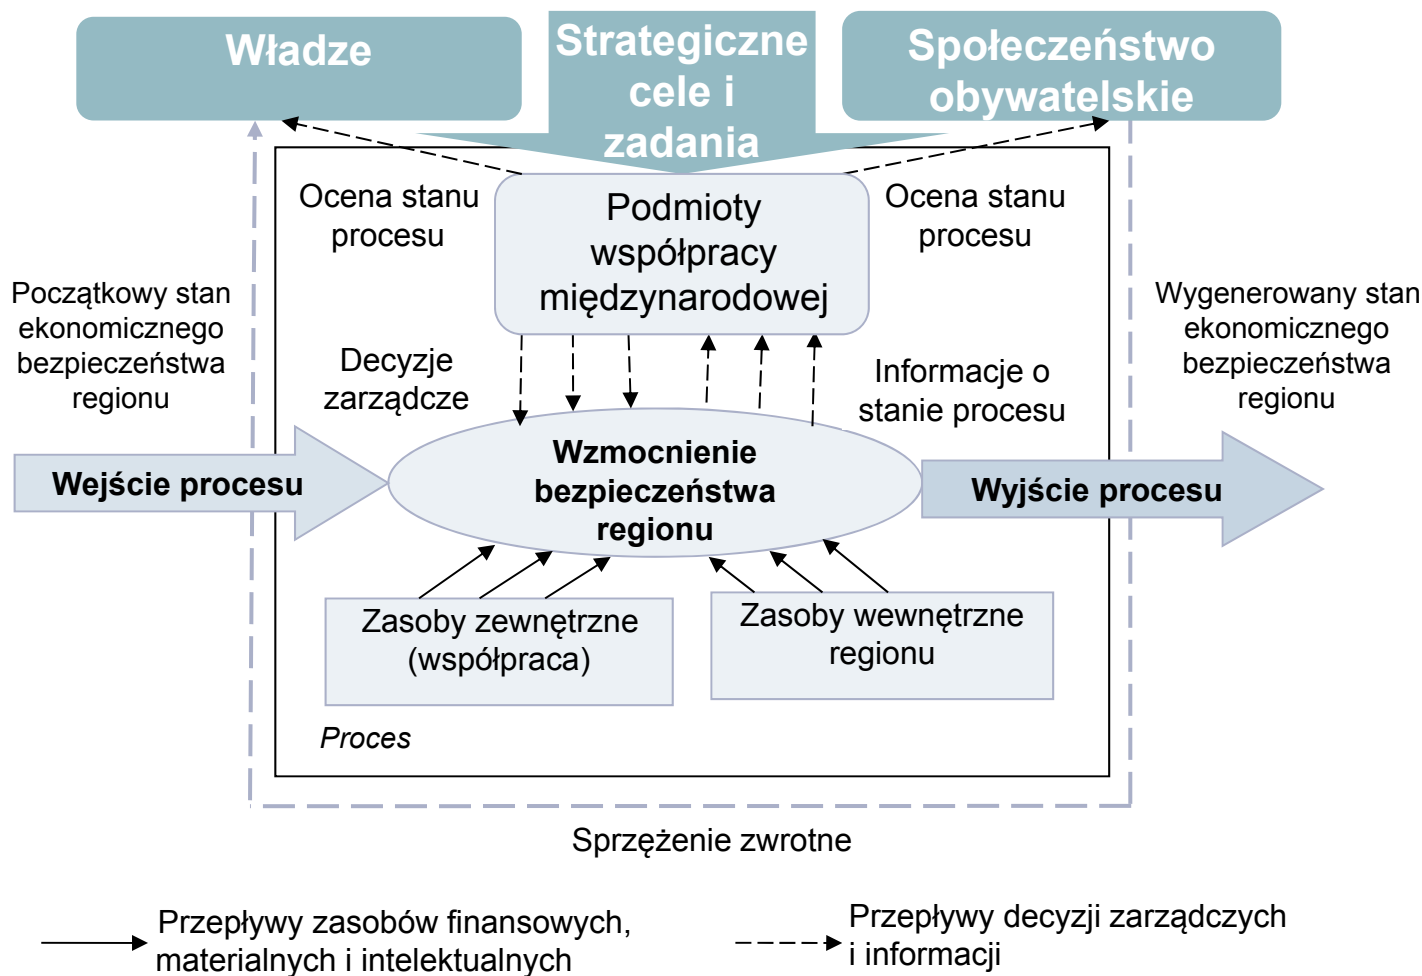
Władze

Strategiczne cele i zadania

Społeczeństwo obywatelskie

Ocena stanu procesu

Podmioty współpracy międzynarodowej

Ocena stanu procesu

Początkowy stan ekonomicznego bezpieczeństwa regionu

Decyzje zarządcze

Informacje o stanie procesu

Wygenerowany stan ekonomicznego bezpieczeństwa regionu

Wejście procesu

Wzmocnienie bezpieczeństwa regionu

Wyjście procesu

Zasoby zewnętrzne (współpraca)

Zasoby wewnętrzne regionu

Proces

Sprzężenie zwrotne

Przepływy zasobów finansowych, materialnych i intelektualnych

Przepływy decyzji zarządczych i informacji